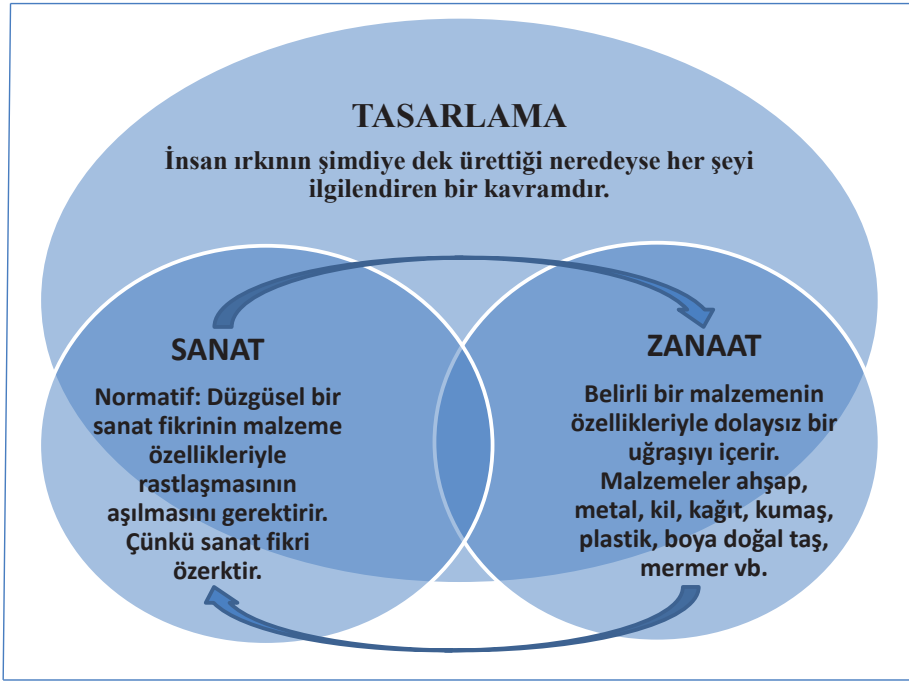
TASARLAMA

İnsan ırkının şimdiye dek ürettiği neredeyse her şeyi ilgilendiren bir kavramdır.

SANAT

Normatif: Düzgüsel bir sanat fikrinin malzeme özellikleriyle rastlaşmasının aşılmasını gerektirir. Çünkü sanat fikri özerktir.

ZANAAT

Belirli bir malzemenin özellikleriyle dolaysız bir uğraşıyı içerir. Malzemeler ahşap, metal, kil, kağıt, kumaş, plastik, boya doğal taş, mermer vb.